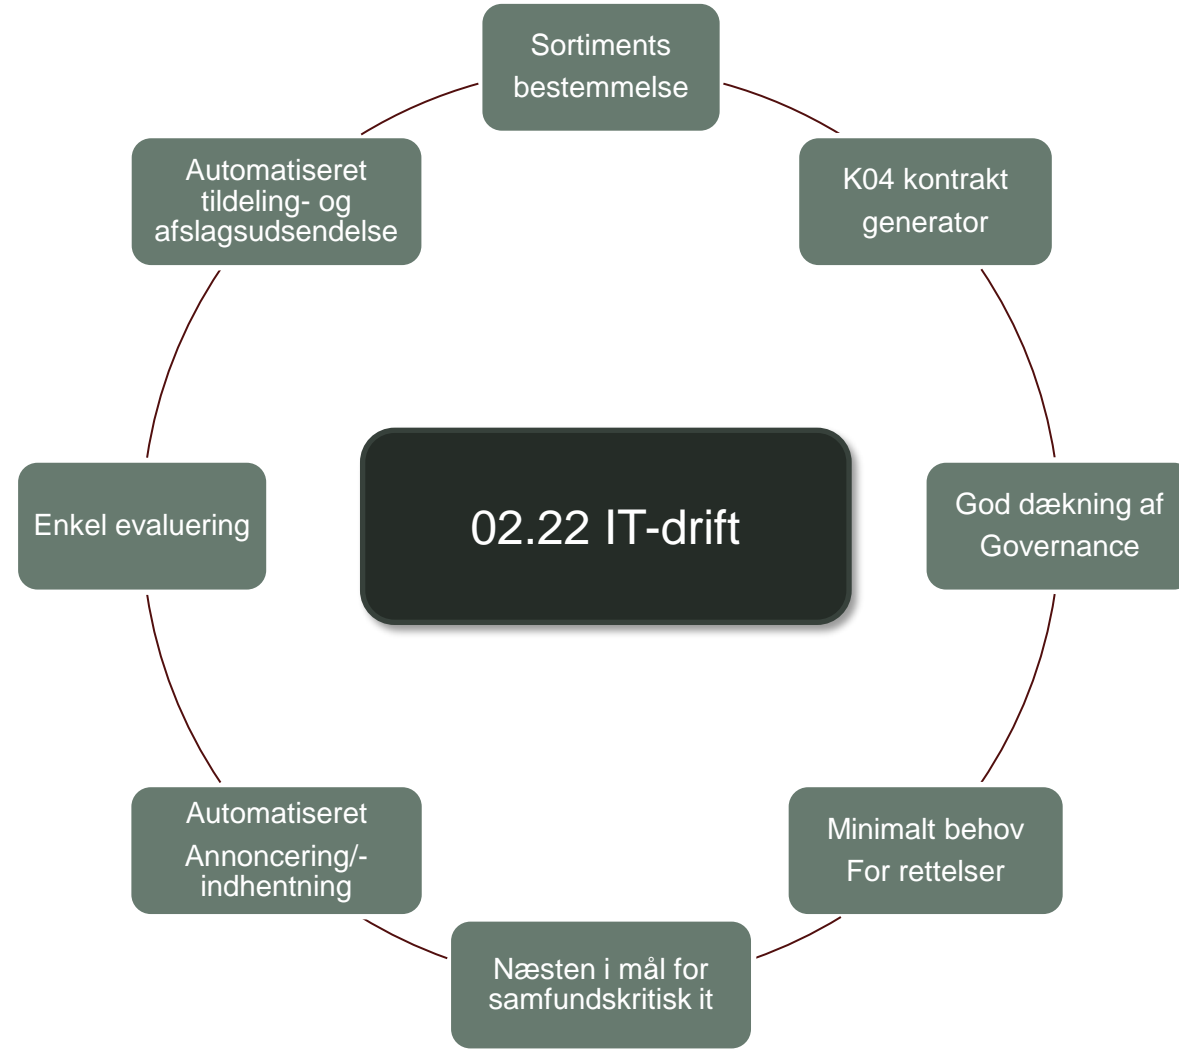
02.22 IT-drift

Sortiments bestemmelse

K04 kontrakt generator

God dækning af Governance

Minimalt behov For rettelser

Næsten i mål for samfundskritisk it

Automatiseret Annoncering/-indhentning

Enkel evaluering

Automatiseret tildeling- og afslagsudsendelse